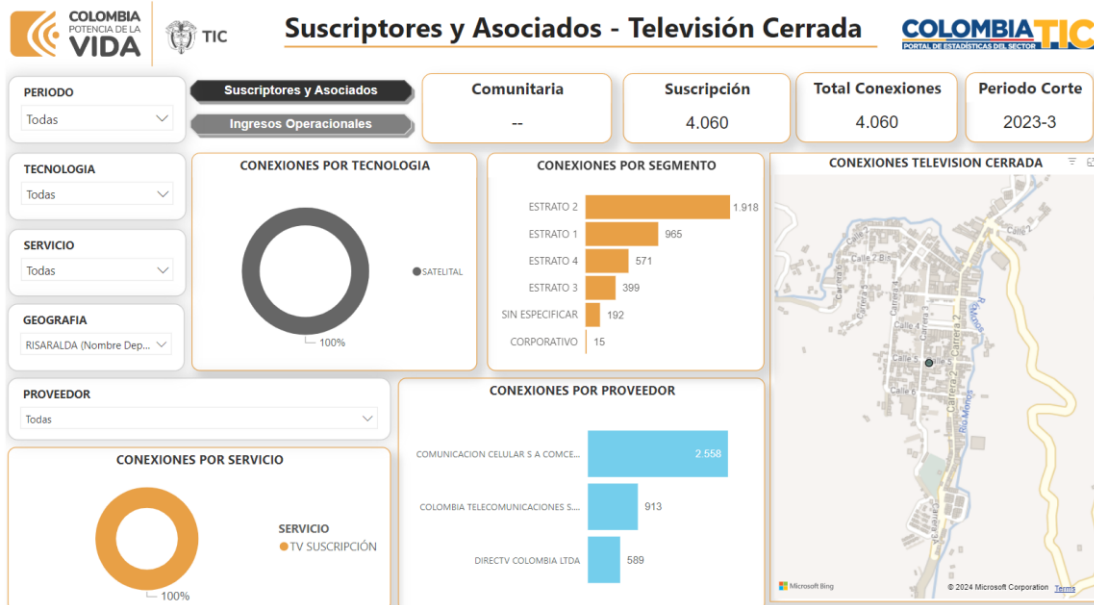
COLOMBIA POTENCIA DE LA VIDA

TIC

Suscriptores y Asociados - Televisión Cerrada

COLOMBIA TIC
PORTAL DE ESTADÍSTICAS DEL SECTOR

PERIODO
Todas

Suscriptores y Asociados

Ingresos Operacionales

Comunitaria
--

Suscripción
4.060

Total Conexiones
4.060

Periodo Corte
2023-3

TECNOLOGIA
Todas

SERVICIO
Todas

GEOGRAFIA
RISARALDA (Nombre Dep...

PROVEEDOR
Todas

CONEXIONES POR TECNOLOGIA
SATELITAL
100%

CONEXIONES POR SEGMENTO
ESTRATO 2 1.918
ESTRATO 1 965
ESTRATO 4 571
ESTRATO 3 399
SIN ESPECIFICAR 192
CORPORATIVO 15

CONEXIONES TELEVISION CERRADA
Calle 2
Calle 5
Calle 4
Carrera 3
Carrera 2
Calle 3
Rio Mapa
Microsoft Bing
© 2024 Microsoft Corporation Terms

CONEXIONES POR PROVEEDOR
COMUNICACION CELULAR S A COMCE... 2.558
COLOMBIA TELECOMUNICACIONES S.... 913
DIRECTV COLOMBIA LTDA 589

CONEXIONES POR SERVICIO
SERVICIO
TV SUSCRIPCIÓN
100%